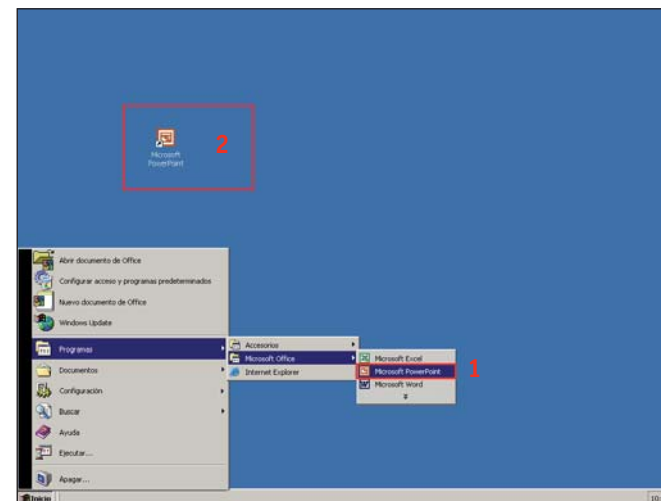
Microsoft PowerPoint

2

Abrir documento de Office

Configurar acceso y programas predeterminados

Nuevo documento de Office

Windows Update

Programas

Documentos

Configuración

Buscar

Ayuda

Ejecutar...

Apagar...

Accesorios

Microsoft Office

Internet Explorer

Microsoft Excel

Microsoft PowerPoint

Microsoft Word

1

Inicio

10